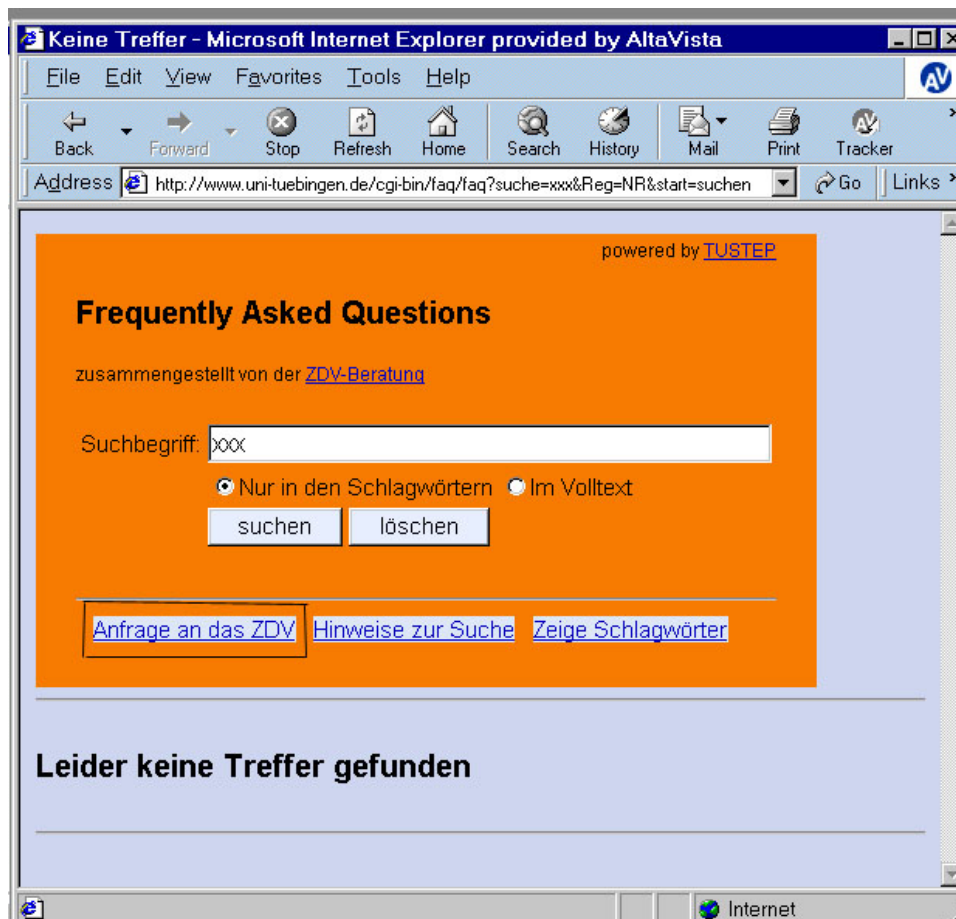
Keine Treffer - Microsoft Internet Explorer provided by AltaVista

File Edit View Favorites Tools Help

Back Forward Stop Refresh Home Search History Mail Print Tracker

Address http://www.uni-tuebingen.de/cgi-bin/faq/faq?suche=xxx&Reg=NR&start=suchen Go Links

powered by TUSTEP

Frequently Asked Questions

zusammengestellt von der ZDV-Beratung

Suchbegriff: xxx

Nur in den Schlagwörtern Im Volltext

suchen löschen

Anfrage an das ZDV Hinweise zur Suche Zeige Schlagwörter

Leider keine Treffer gefunden

Internet